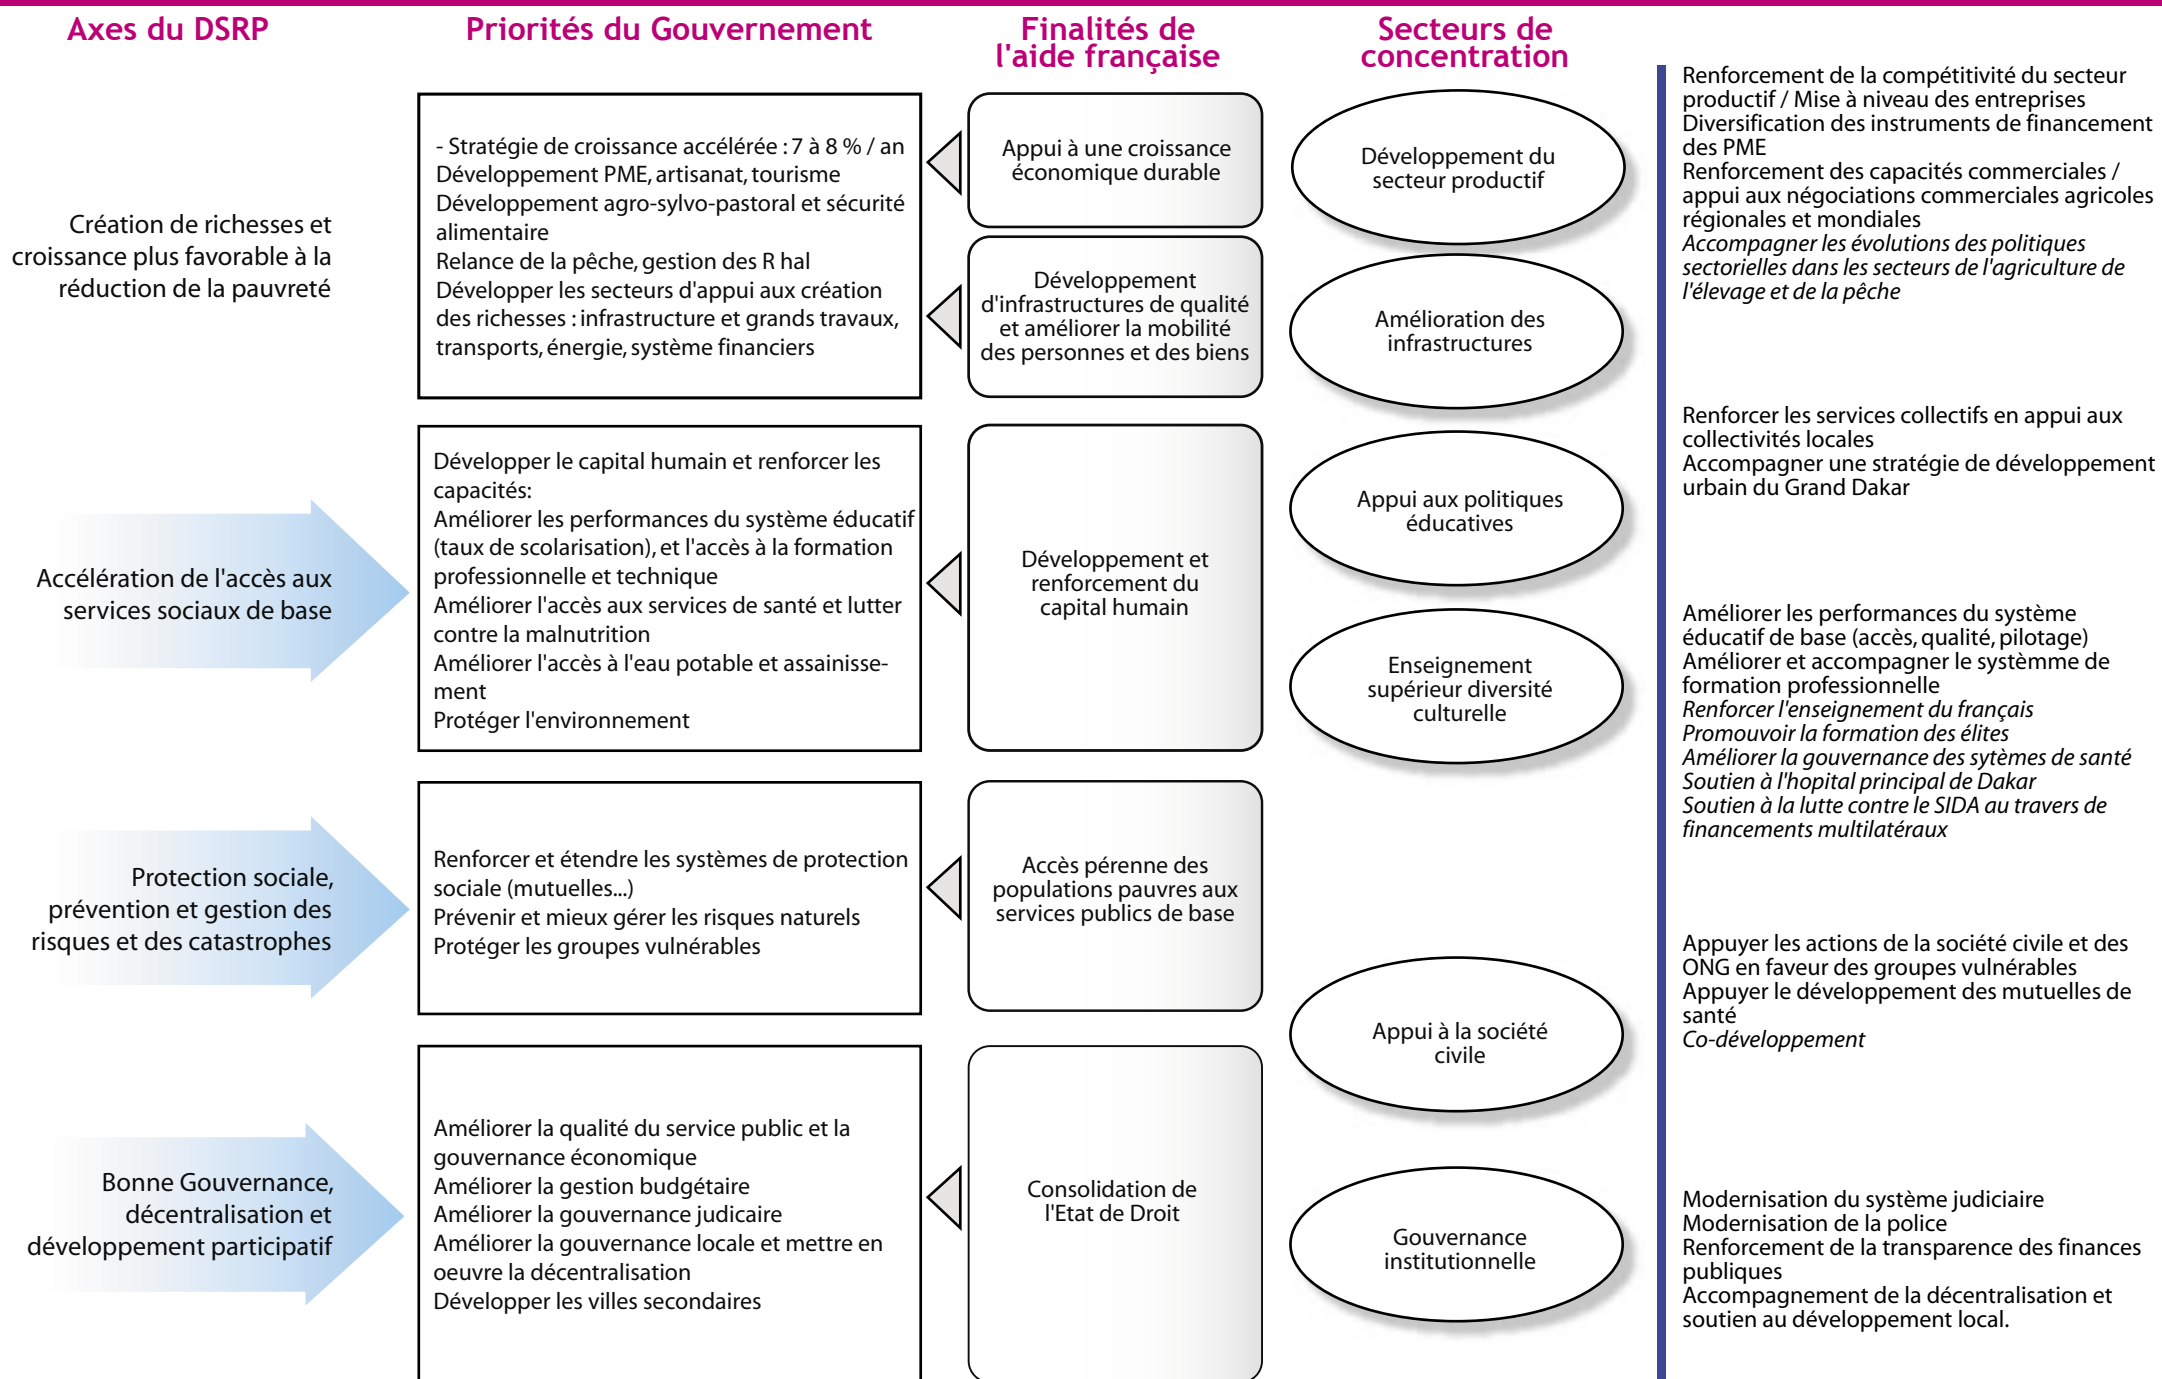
Axes du DSRP

Priorités du Gouvernement

Finalités de l'aide française

Secteurs de concentration

Création de richesses et croissance plus favorable à la réduction de la pauvreté

- Stratégie de croissance accélérée : 7 à 8 % / an
Développement PME, artisanat, tourisme
Développement agro-sylvo-pastoral et sécurité alimentaire
Relance de la pêche, gestion des R hal
Développer les secteurs d'appui aux création des richesses : infrastructure et grands travaux, transports, énergie, système financiers

Appui à une croissance économique durable

Développement d'infrastructures de qualité et améliorer la mobilité des personnes et des biens

Développement du secteur productif

Amélioration des infrastructures

Renforcement de la compétitivité du secteur productif / Mise à niveau des entreprises
Diversification des instruments de financement des PME
Renforcement des capacités commerciales / appui aux négociations commerciales agricoles régionales et mondiales
*Accompagner les évolutions des politiques sectorielles dans les secteurs de l'agriculture de l'élevage et de la pêche*

Renforcer les services collectifs en appui aux collectivités locales
Accompagner une stratégie de développement urbain du Grand Dakar

Accélération de l'accès aux services sociaux de base

Développer le capital humain et renforcer les capacités:
Améliorer les performances du système éducatif (taux de scolarisation), et l'accès à la formation professionnelle et technique
Améliorer l'accès aux services de santé et lutter contre la malnutrition
Améliorer l'accès à l'eau potable et assainissement
Protéger l'environnement

Développement et renforcement du capital humain

Appui aux politiques éducatives

Enseignement supérieur diversité culturelle

Améliorer les performances du système éducatif de base (accès, qualité, pilotage)
Améliorer et accompagner le système de formation professionnelle
*Renforcer l'enseignement du français*
*Promouvoir la formation des élites*
*Améliorer la gouvernance des sytèmes de santé*
*Soutien à l'hopital principal de Dakar*
*Soutien à la lutte contre le SIDA au travers de financements multilatéraux*

Protection sociale, prévention et gestion des risques et des catastrophes

Renforcer et étendre les systèmes de protection sociale (mutuelles...)
Prévenir et mieux gérer les risques naturels
Protéger les groupes vulnérables

Accès pérenne des populations pauvres aux services publics de base

Appui à la société civile

Appuyer les actions de la société civile et des ONG en faveur des groupes vulnérables
Appuyer le développement des mutuelles de santé
*Co-développement*

Bonne Gouvernance, décentralisation et développement participatif

Améliorer la qualité du service public et la gouvernance économique
Améliorer la gestion budgétaire
Améliorer la gouvernance judicaire
Améliorer la gouvernance locale et mettre en oeuvre la décentralisation
Développer les villes secondaires

Consolidation de l'Etat de Droit

Gouvernance institutionnelle

Modernisation du système judiciaire
Modernisation de la police
Renforcement de la transparence des finances publiques
Accompagnement de la décentralisation et soutien au développement local.